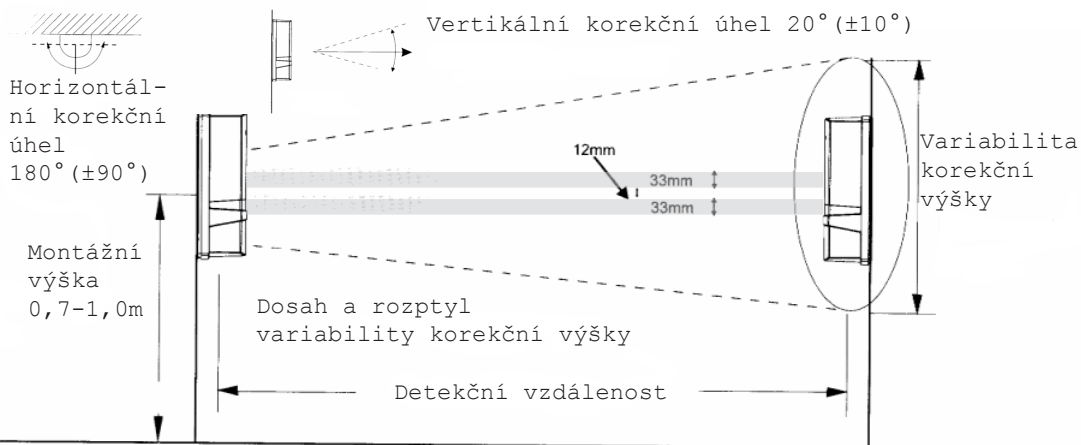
Vertikální korekční úhel 20°(±10°)

Horizontální korekční úhel 180°(±90°)

12mm

33mm

33mm

Variabilita korekční výšky

Montážní výška 0,7-1,0m

Dosah a rozptyl variability korekční výšky

Detekční vzdálenost